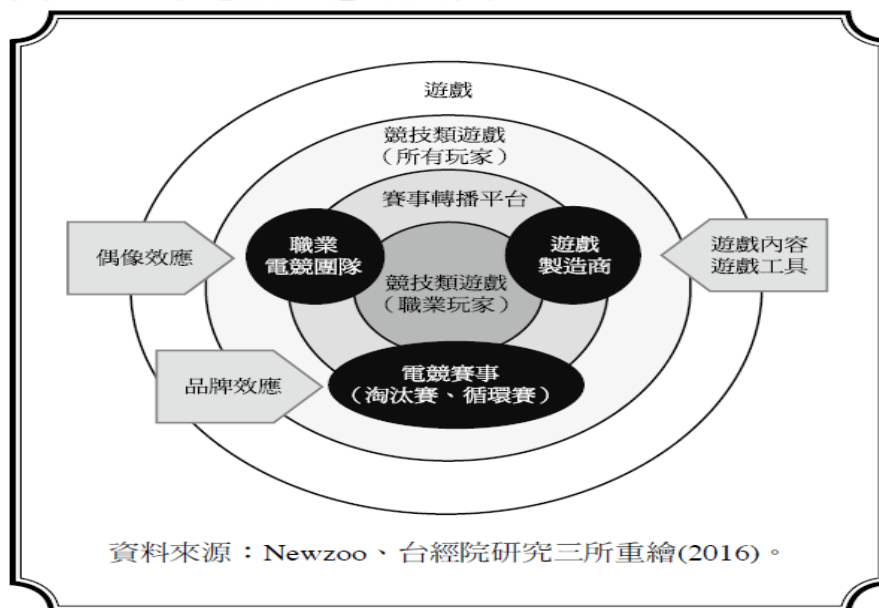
遊戲

競技類遊戲
（所有玩家）

賽事轉播平台

偶像效應

職業
電競團隊

遊戲
製造商

遊戲內容
遊戲工具

競技類遊戲
（職業玩家）

品牌效應

電競賽事
（淘汰賽、循環賽）

資料來源：Newzoo、台經院研究三所重繪(2016)。